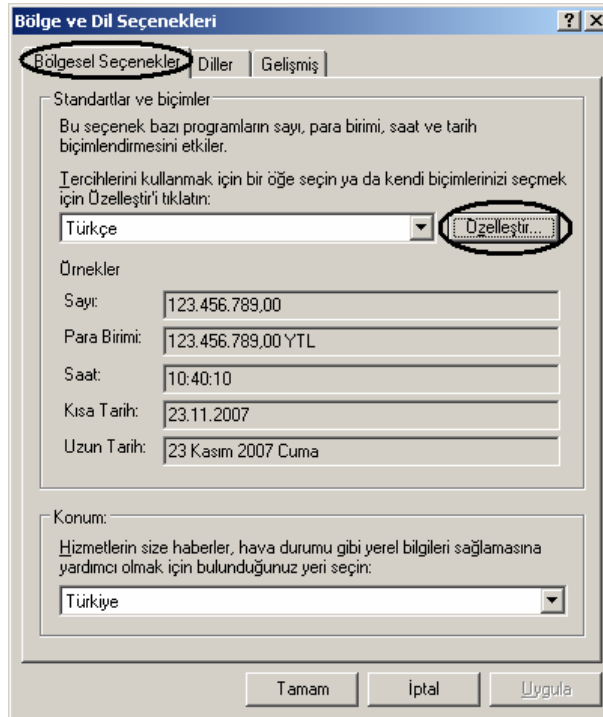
Bölge ve Dil Seçenekleri

? X

Bölgesel Seçenekler | Diller | Gelişmiş

Standartlar ve biçimler

Bu seçenek bazı programların sayı, para birimi, saat ve tarih biçimlendirmesini etkiler.

Tercihlerini kullanmak için bir öğe seçin ya da kendi biçimlerinizi seçmek için Özelleştir'i tıklatın:

Türkçe

Özelleştir...

Örnekler

| | |
|---|---|
| Sayı: | 123.456.789,00 |
| Para Birimi: | 123.456.789,00 YTL |
| Saat: | 10:40:10 |
| Kısa Tarih: | 23.11.2007 |
| Uzun Tarih: | 23 Kasım 2007 Cuma |

Konum:

Hizmetlerin size haberler, hava durumu gibi yerel bilgileri sağlamasına yardımcı olmak için bulunduğunuz yeri seçin:

Türkiye

Tamam | İptal | Uygula